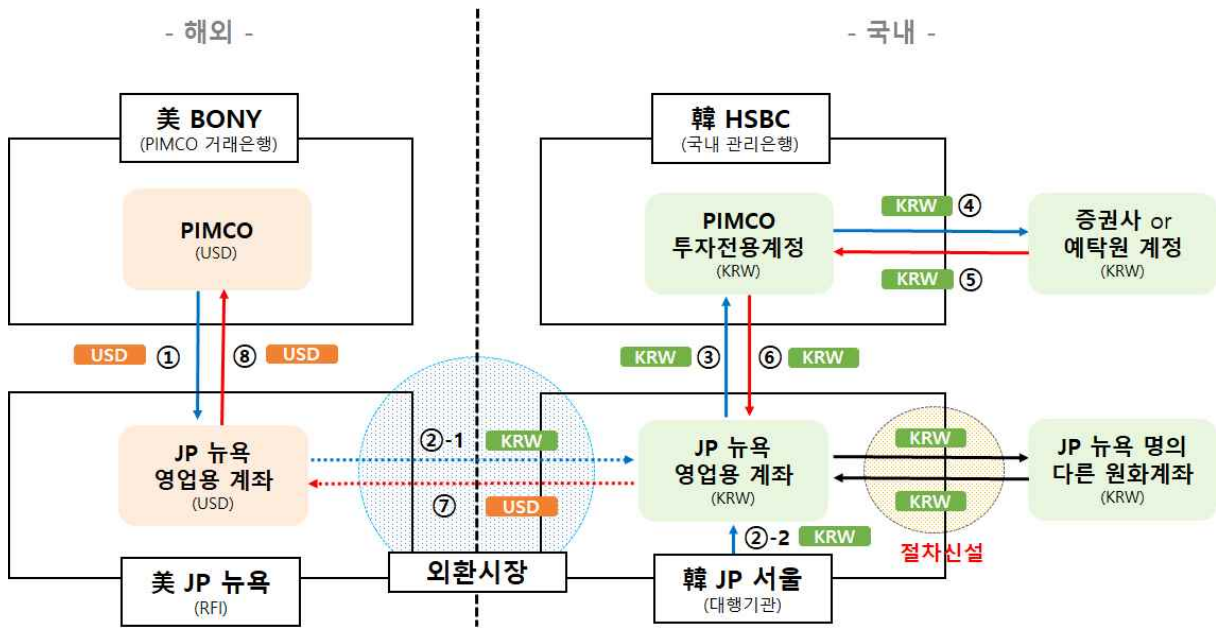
- 해외 -

- 국내 -

美 BONY
(PIMCO 거래은행)

PIMCO
(USD)

USD ①

⑧ USD

JP 뉴욕
영업용 계좌
(USD)

美 JP 뉴욕
(RFI)

②-1 KRW

⑦ USD

외환시장

韓 HSBC
(국내 관리은행)

PIMCO
투자전용계정
(KRW)

KRW ④

KRW ⑤

증권사 or
예탁원 계정
(KRW)

KRW ③

⑥ KRW

JP 뉴욕
영업용 계좌
(KRW)

KRW

KRW

절차신설

JP 뉴욕 명의
다른 원화계좌
(KRW)

②-2 KRW

韓 JP 서울
(대행기관)